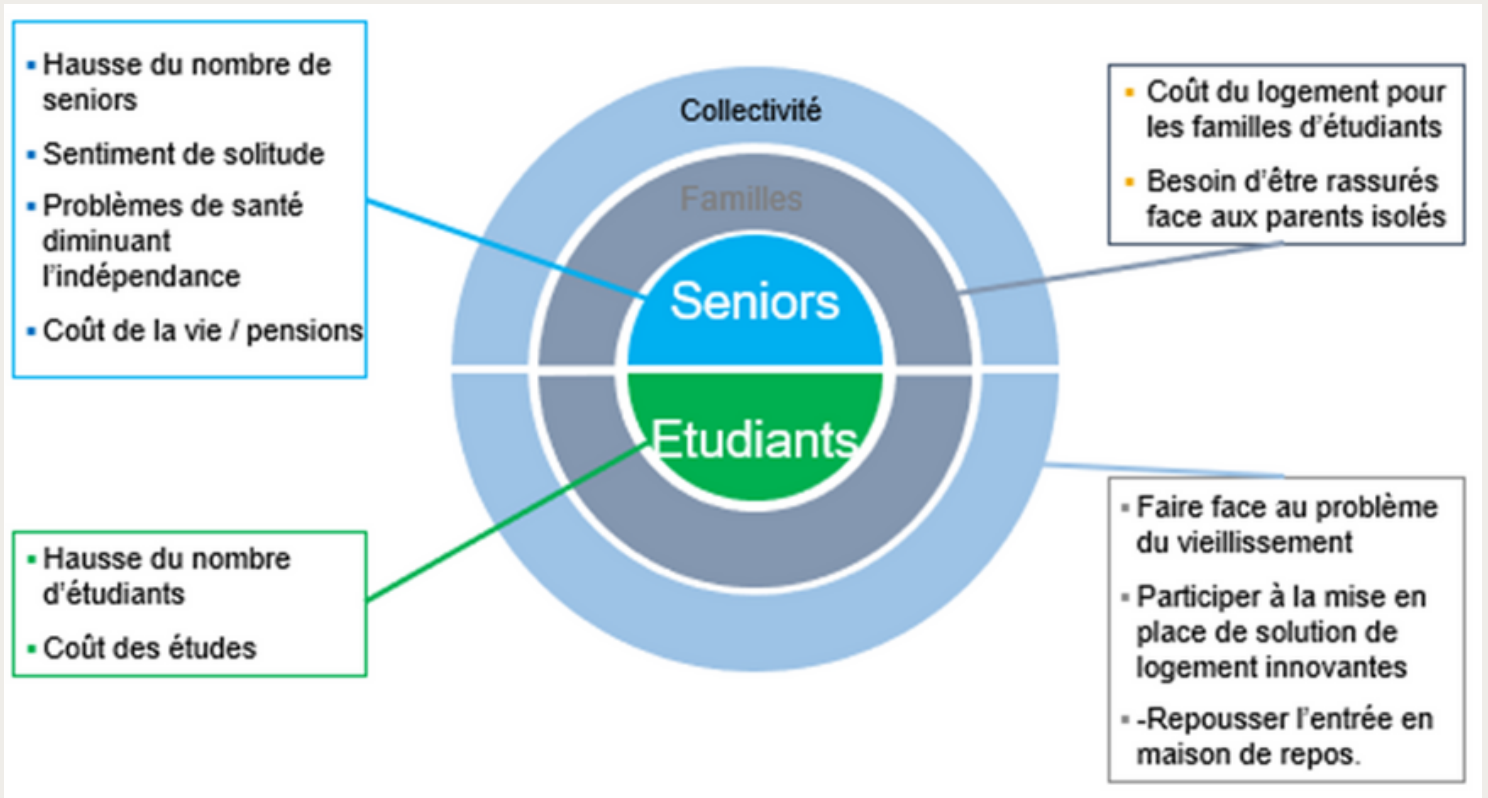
- Hausse du nombre de seniors
- Sentiment de solitude
- Problèmes de santé diminuant l'indépendance
- Coût de la vie / pensions

Collectivité

Familles

Seniors

Etudiants

- Coût du logement pour les familles d'étudiants
- Besoin d'être rassurés face aux parents isolés

- Hausse du nombre d'étudiants
- Coût des études

- Faire face au problème du vieillissement
- Participer à la mise en place de solution de logement innovantes
- -Repousser l'entrée en maison de repos.